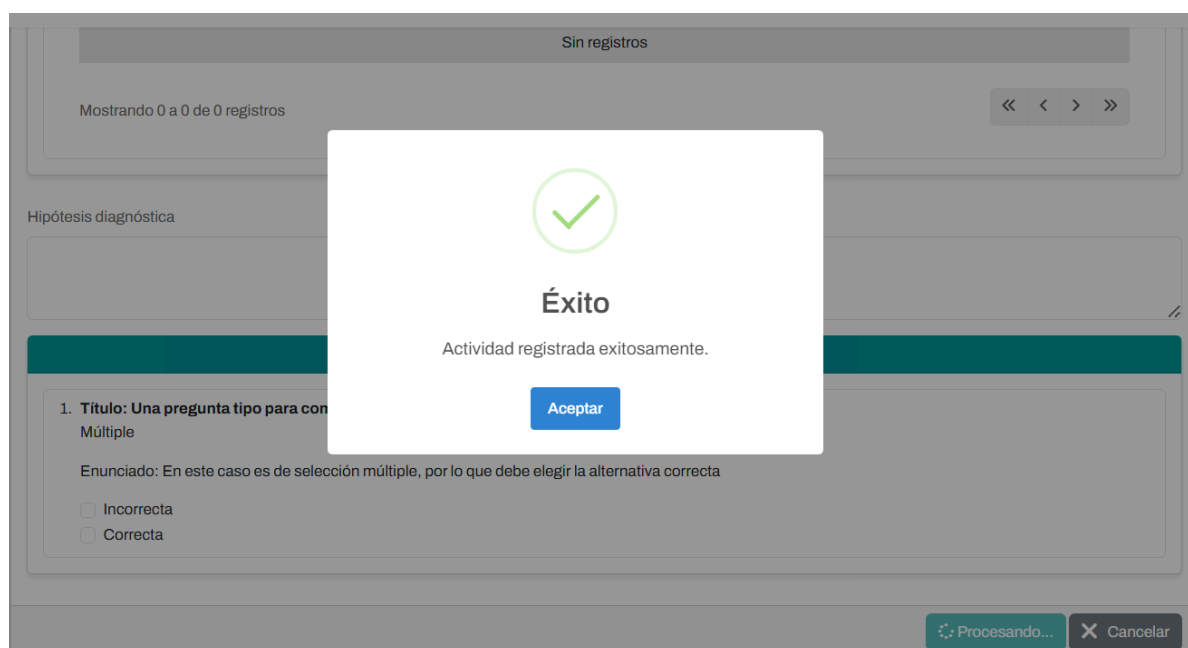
Sin registros

Mostrando 0 a 0 de 0 registros

« ‹ › »

Hipótesis diagnóstica

Éxito

Actividad registrada exitosamente.

Aceptar

1. **Título: Una pregunta tipo para con** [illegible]
Múltiple

Enunciado: En este caso es de selección múltiple, por lo que debe elegir la alternativa correcta

Incorrecta
Correcta

Procesando...
Cancelar